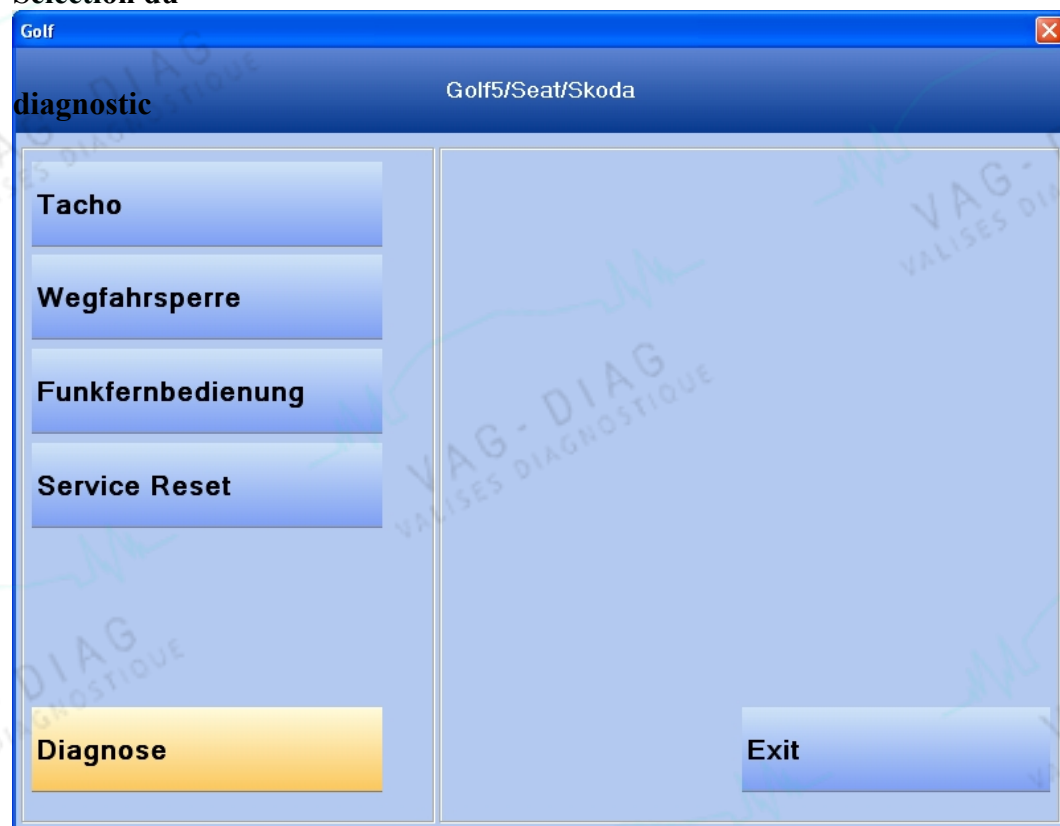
Selection du

Golf

diagnostic

Golf5/Seat/Skoda

Tacho

Wegfahrsperre

Funkfernbedienung

Service Reset

Diagnose

Exit

VAG-DIAG VALISES DIAGNOSTIQUE

VAG-DIAG VALISES DIAGNOSTIQUE

VAG-DIAG VALISES DIAGNOSTIQUE

VAG-DIAG VALISES DIAGNOSTIQUE